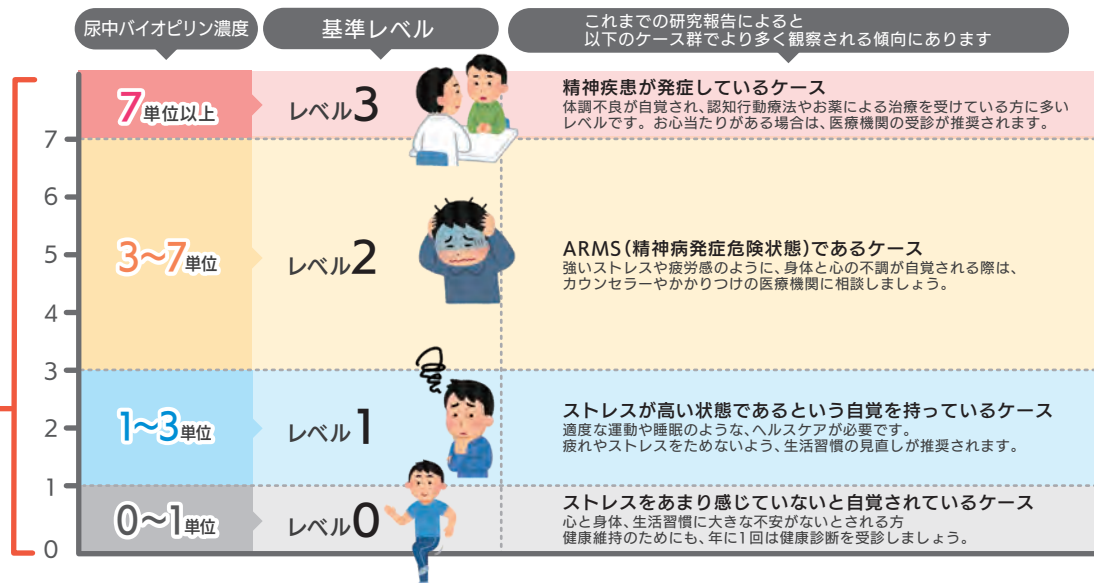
尿中バイオピリン濃度

基準レベル

これまでの研究報告によると
以下のケース群でより多く観察される傾向にあります

7
6
5
4
3
2
1
0

7単位以上

レベル3

精神疾患が発症しているケース
体調不良が自覚され、認知行動療法やお薬による治療を受けている方に多いレベルです。お心当たりがある場合は、医療機関の受診が推奨されます。

3~7単位

レベル2

ARMS（精神病発症危険状態）であるケース
強いストレスや疲労感のように、身体と心の不調が自覚される際は、カウンセラーやかかりつけの医療機関に相談しましょう。

1~3単位

レベル1

ストレスが高い状態であるという自覚を持っているケース
適度な運動や睡眠のような、ヘルスケアが必要です。
疲れやストレスをためないよう、生活習慣の見直しが推奨されます。

0~1単位

レベル0

ストレスをあまり感じていないと自覚されているケース
心と身体、生活習慣に大きな不安がないとされる方
健康維持のためにも、年に1回は健康診断を受診しましょう。